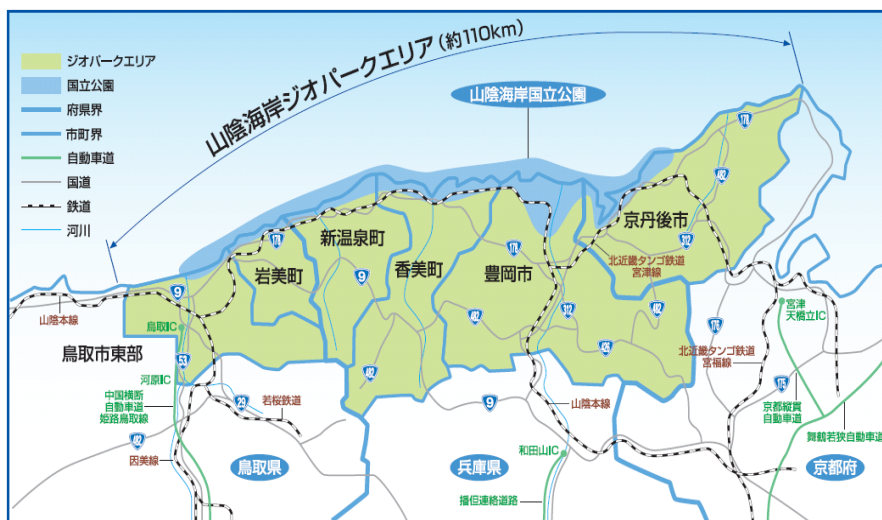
ジオパークエリア
国立公園
府県界
市町界
自動車道
国道
鉄道
河川

山陰海岸ジオパークエリア（約110km）

山陰海岸国立公園

178
482
178
312
178
9
178
482
312
426
482
178
176
9
9
53
29
482
9

京丹後市
新温泉町
岩美町
香美町
豊岡市
鳥取市東部

北近畿タンゴ鉄道 宮津線
北近畿タンゴ鉄道 宮福線
宮津天橋立IC
京都縦貫自動車道
舞鶴若狭自動車道
山陰本線
山陰本線
鳥取IC
河原IC
中国横断自動車道 姫路鳥取線
若桜鉄道
因美線
和田山IC
播但連絡道路

鳥取県
兵庫県
京都府